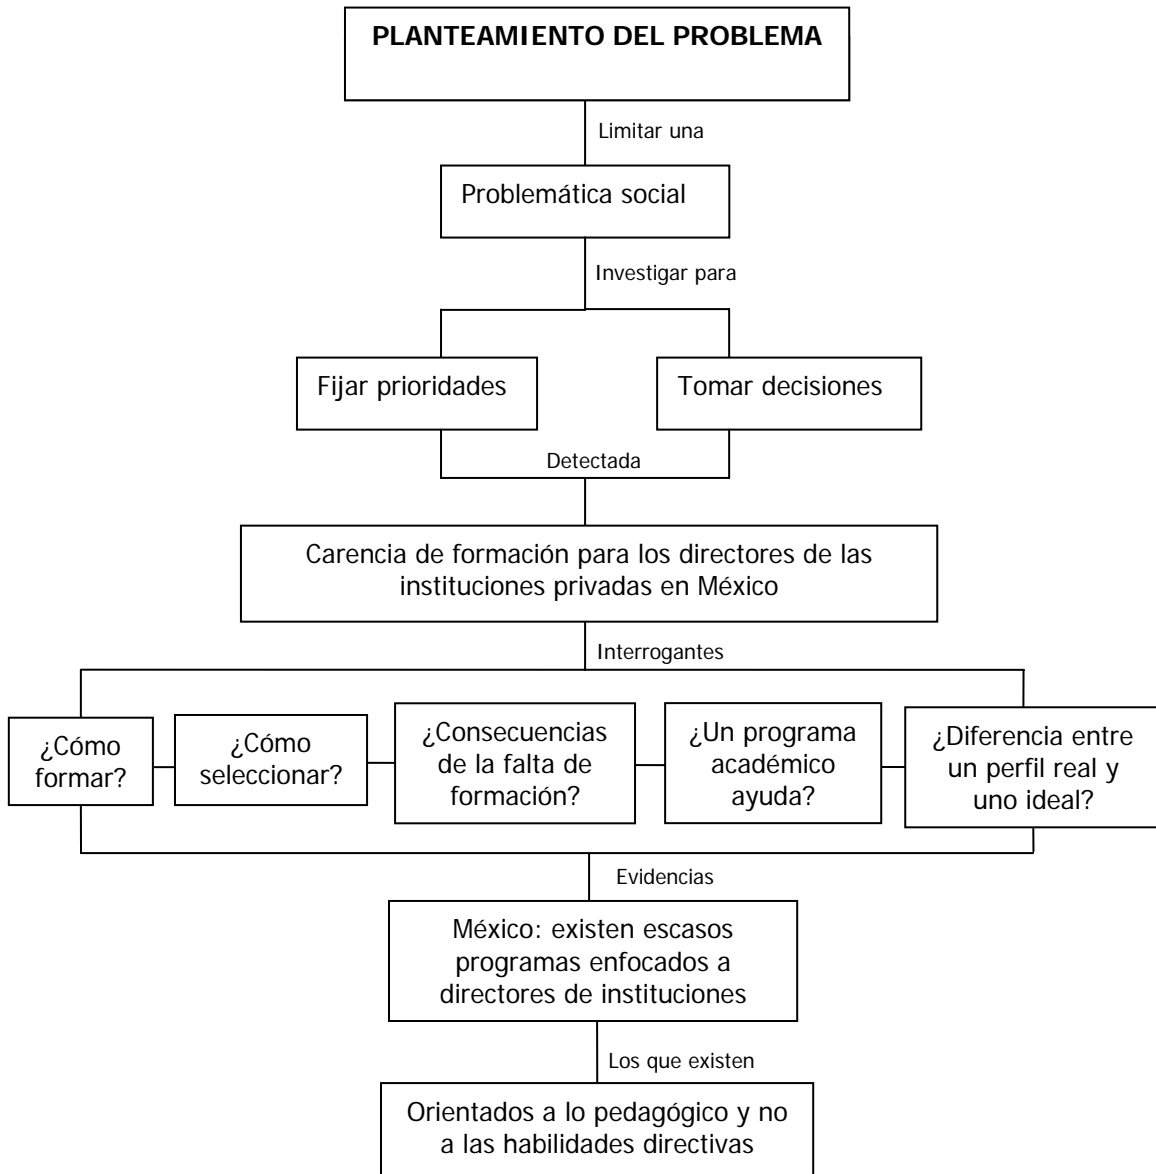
PLANTEAMIENTO DEL PROBLEMA

Limitar una

Problemática social

Investigar para

Fijar prioridades

Tomar decisiones

Detectada

Carencia de formación para los directores de las instituciones privadas en México

Interrogantes

¿Cómo formar?

¿Cómo seleccionar?

¿Consecuencias de la falta de formación?

¿Un programa académico ayuda?

¿Diferencia entre un perfil real y uno ideal?

Evidencias

México: existen escasos programas enfocados a directores de instituciones

Los que existen

Orientados a lo pedagógico y no a las habilidades directivas